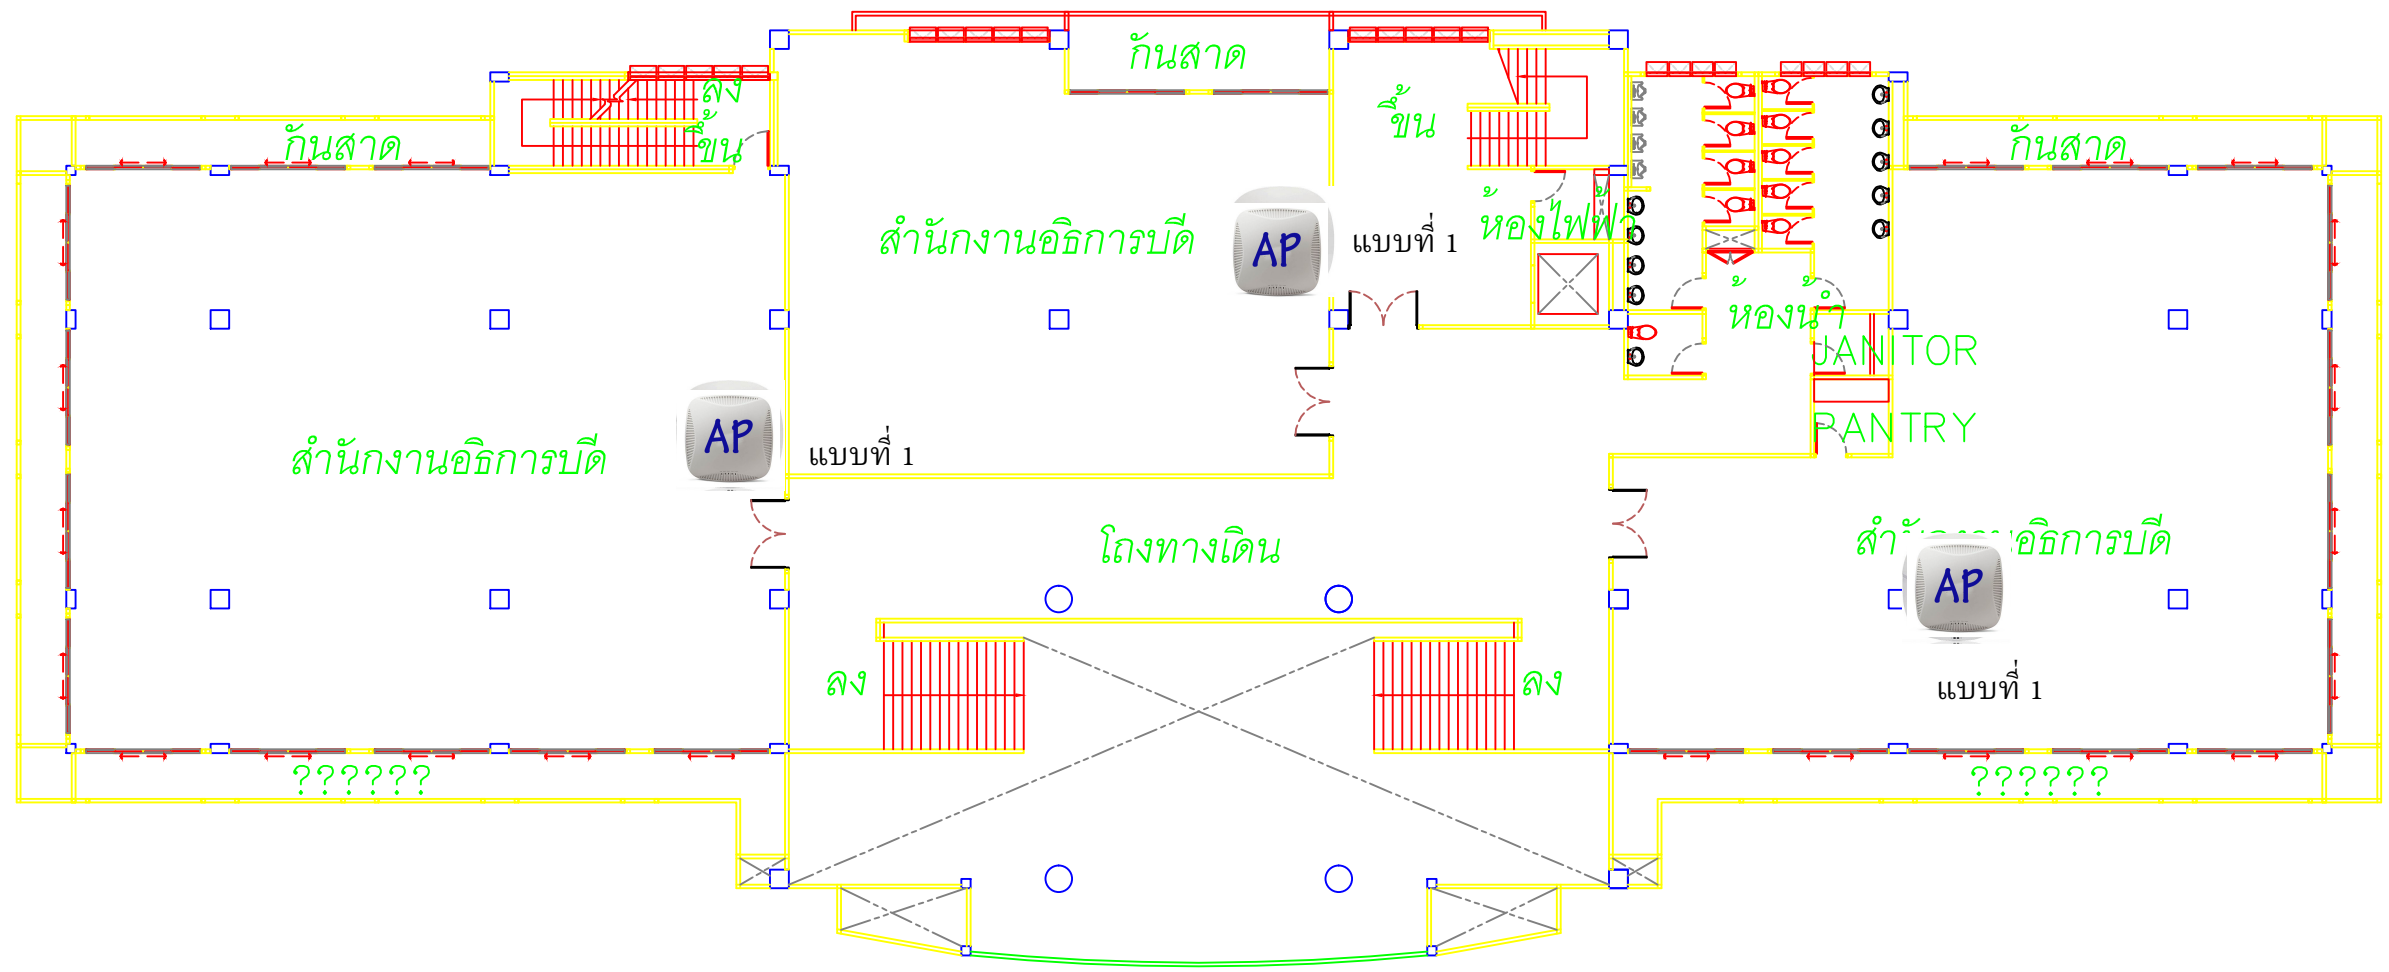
กันสาด

ลง

ขึ้น

กันสาด

ขึ้น

กันสาด

สำนักงานอธิการบดี

AP

แบบที่ 1

ห้องไฟฟ้า

ห้องน้ำ

JANITOR

PANTRY

AP

แบบที่ 1

สำนักงานอธิการบดี

โถงทางเดิน

สำ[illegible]อธิการบดี

AP

แบบที่ 1

ลง

ลง

??????

??????